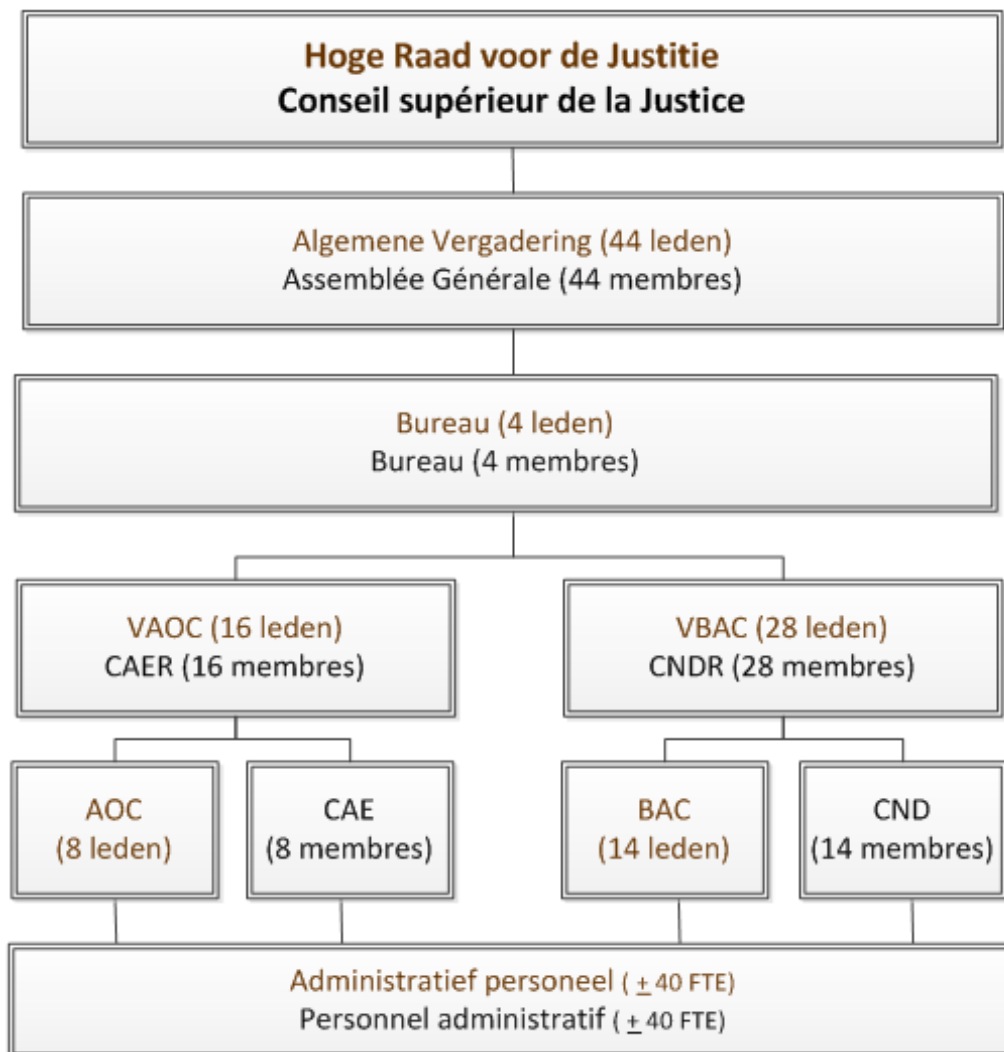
Hoge Raad voor de Justitie
Conseil supérieur de la Justice

Algemene Vergadering (44 leden)
Assemblée Générale (44 membres)

Bureau (4 leden)
Bureau (4 membres)

VAOC (16 leden)
CAER (16 membres)

VBAC (28 leden)
CNDR (28 membres)

AOC
(8 leden)

CAE
(8 membres)

BAC
(14 leden)

CND
(14 membres)

Administratief personeel ( $\pm$ 40 FTE)
Personnel administratif ( $\pm$ 40 FTE)